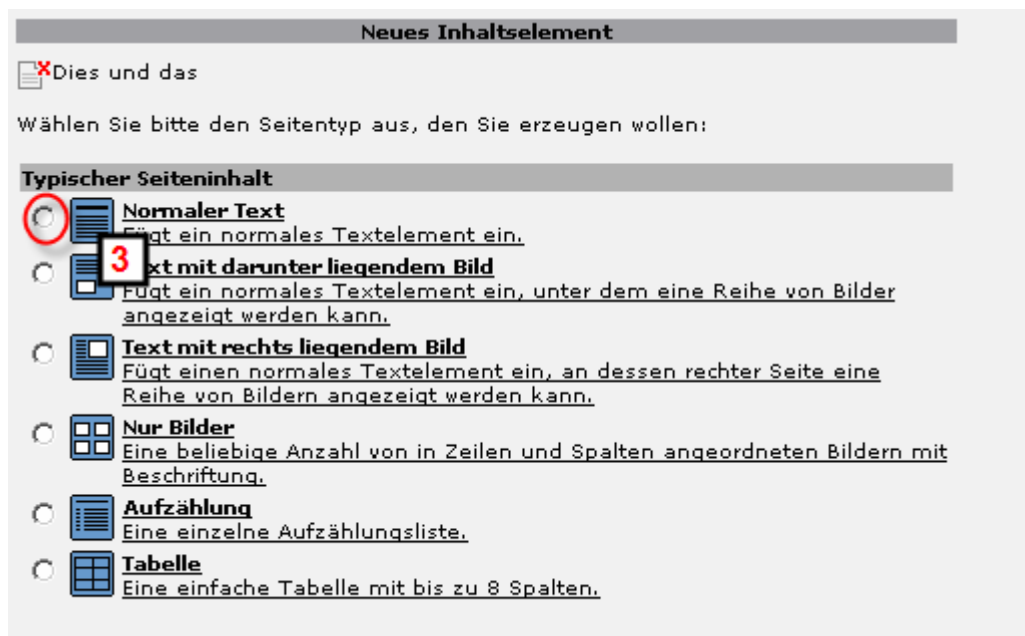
Neues Inhaltselement

Dies und das

Wählen Sie bitte den Seitentyp aus, den Sie erzeugen wollen:

Typischer Seiteninhalt

Normaler Text
Fügt ein normales Textelement ein.

3

Text mit darunter liegendem Bild
Fügt ein normales Textelement ein, unter dem eine Reihe von Bilder angezeigt werden kann.

Text mit rechts liegendem Bild
Fügt einen normales Textelement ein, an dessen rechter Seite eine Reihe von Bildern angezeigt werden kann.

Nur Bilder
Eine beliebige Anzahl von in Zeilen und Spalten angeordneten Bildern mit Beschriftung.

Aufzählung
Eine einzelne Aufzählungsliste.

Tabelle
Eine einfache Tabelle mit bis zu 8 Spalten.